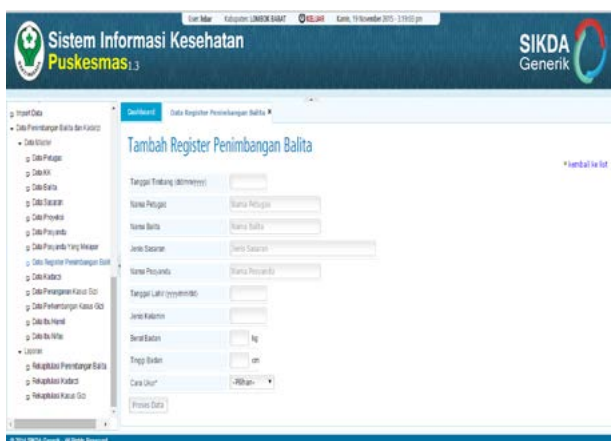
User: Ikbar Kabupaten: LOMBOK BARAT KELUAR Kamis, 19 November 2015 - 3:19:55 pm

Sistem Informasi Kesehatan
Puskesmas 1.3

SIKDA
Generik

Import Data
Data Penimbangan Balita dan Kadarzi
Data Master
Data Petugas
Data KK
Data Balita
Data Sasaran
Data Prioyeksi
Data Posyandu
Data Posyandu Yang Melapor
Data Register Penimbangan Balit
Data Kadarzi
Data Penanganan Kasus Gizi
Data Perkembangan Kasus Gizi
Data Ibu Hamil
Data Ibu Nifas
Laporan
Rekapitulasi Penimbangan Balita
Rekapitulasi Kadarzi
Rekapitulasi Kasus Gizi

Dashboard
Data Register Penimbangan Balita

Tambah Register Penimbangan Balita

» kembali ke list

Tanggal Timbang (dd/mm/yyyy)
Nama Petugas Nama Petugas
Nama Balita Nama Balita
Jenis Sasaran Jenis Sasaran
Nama Posyandu Nama Posyandu
Tanggal Lahir (yyyy/mm/dd)
Jenis Kelamin
Berat Badan kg
Tinggi Badan cm
Cara Ukur* -Pilihan-
Proses Data

© 2014 SIKDA Generik . All Rights Reserved